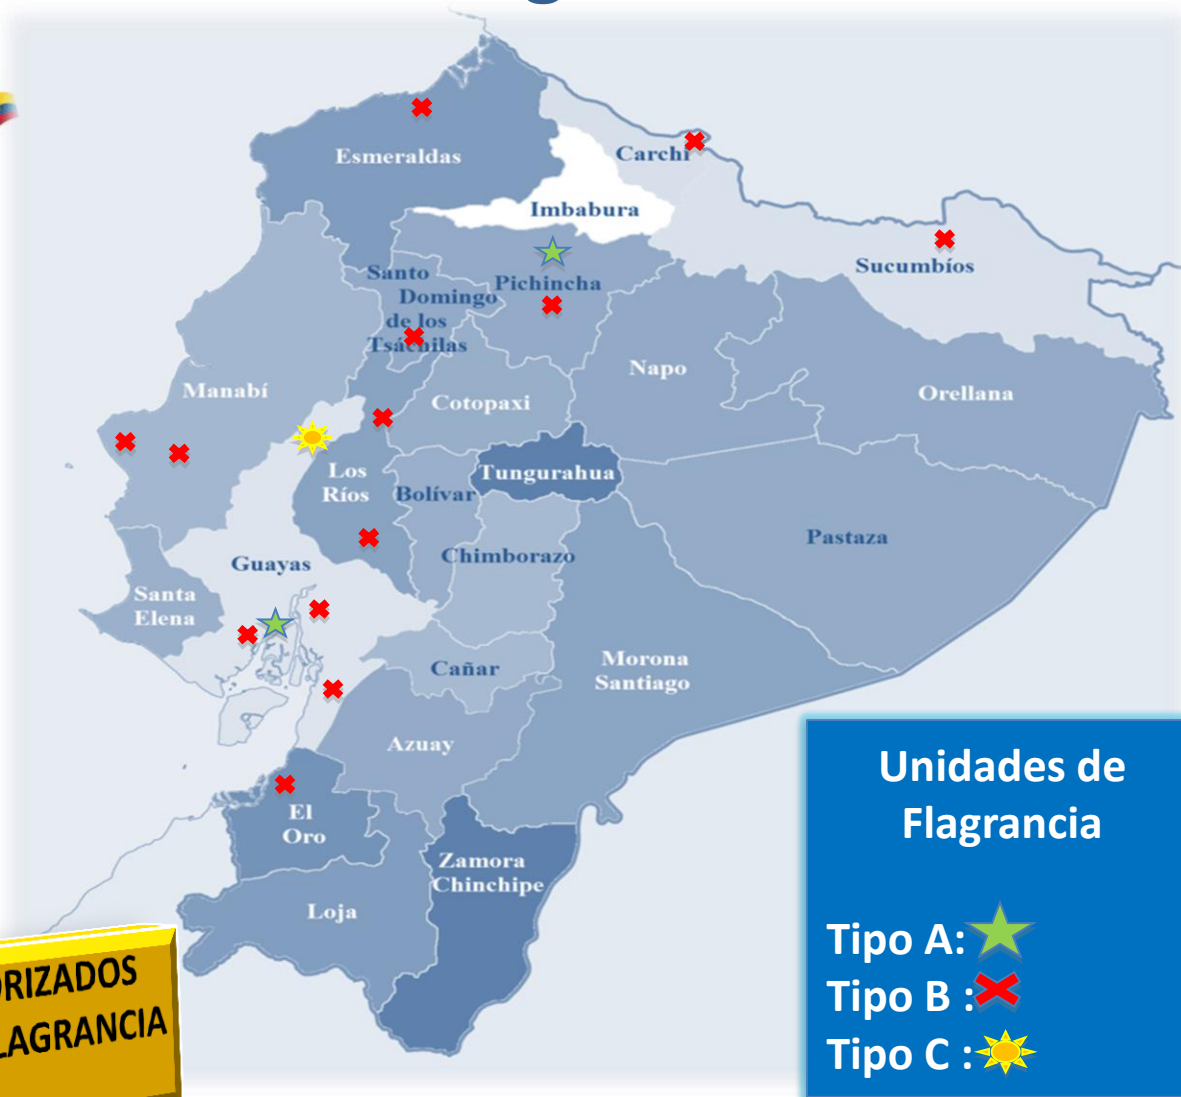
Esmeraldas

Carchi

Imbabura

Sucumbíos

Santo Domingo de los Tsáchilas

Pichincha

Napo

Orellana

Manabí

Cotopaxi

Los Ríos

Bolívar

Tungurahua

Pastaza

Guayas

Chimborazo

Santa Elena

Cañar

Morona Santiago

Azuay

El Oro

Zamora Chinchipe

Loja

Unidades de Flagrancia

Tipo A:

Tipo B :

Tipo C :

RIZADOS
LAGRANCIA